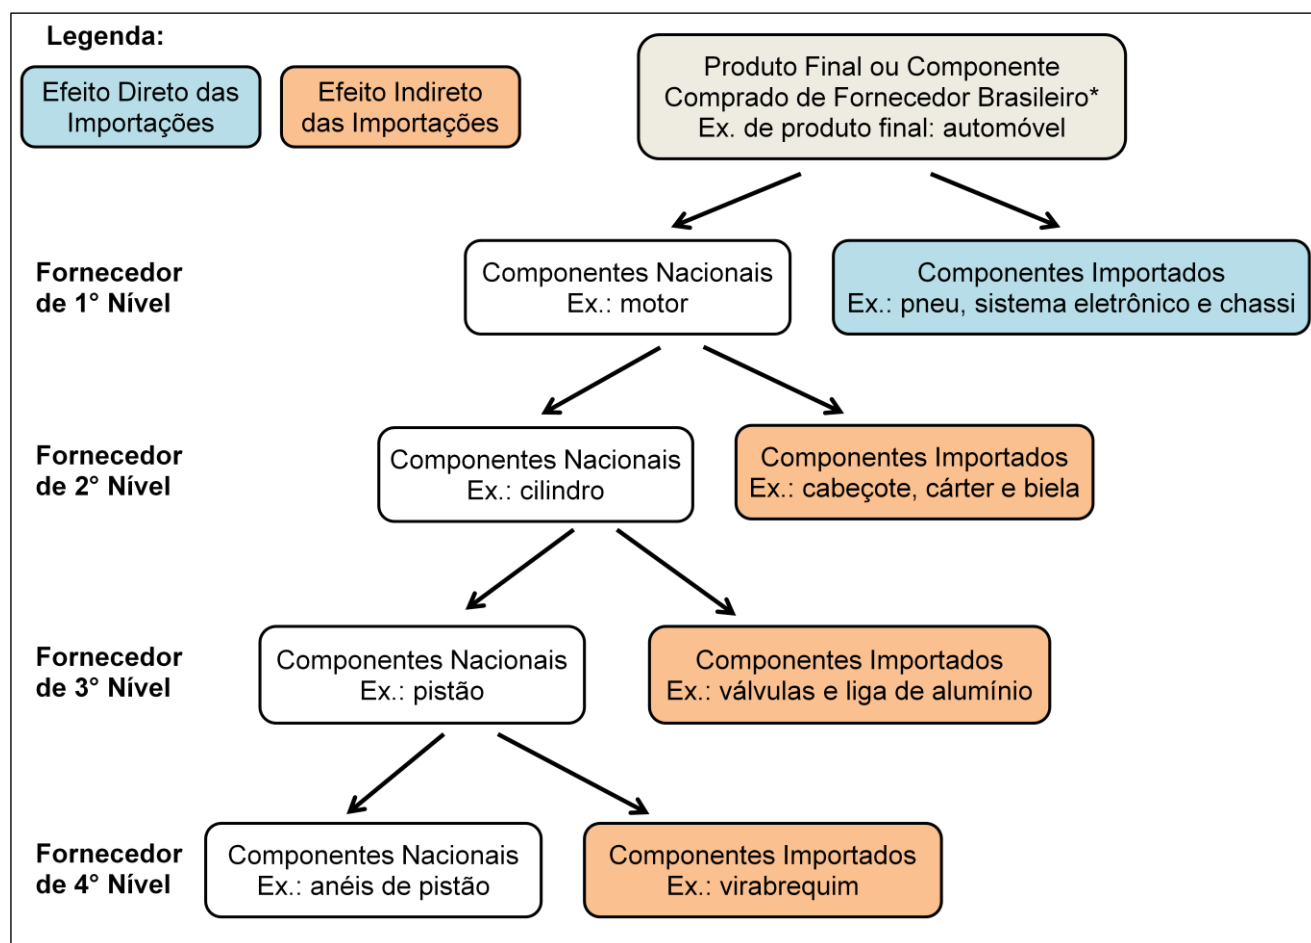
Legenda:

Efeito Direto das Importações

Efeito Indireto das Importações

Produto Final ou Componente Comprado de Fornecedor Brasileiro*
Ex. de produto final: automóvel

Fornecedor de 1° Nível

Componentes Nacionais
Ex.: motor

Componentes Importados
Ex.: pneu, sistema eletrônico e chassi

Fornecedor de 2° Nível

Componentes Nacionais
Ex.: cilindro

Componentes Importados
Ex.: cabeçote, cárter e biela

Fornecedor de 3° Nível

Componentes Nacionais
Ex.: pistão

Componentes Importados
Ex.: válvulas e liga de alumínio

Fornecedor de 4° Nível

Componentes Nacionais
Ex.: anéis de pistão

Componentes Importados
Ex.: virabrequim